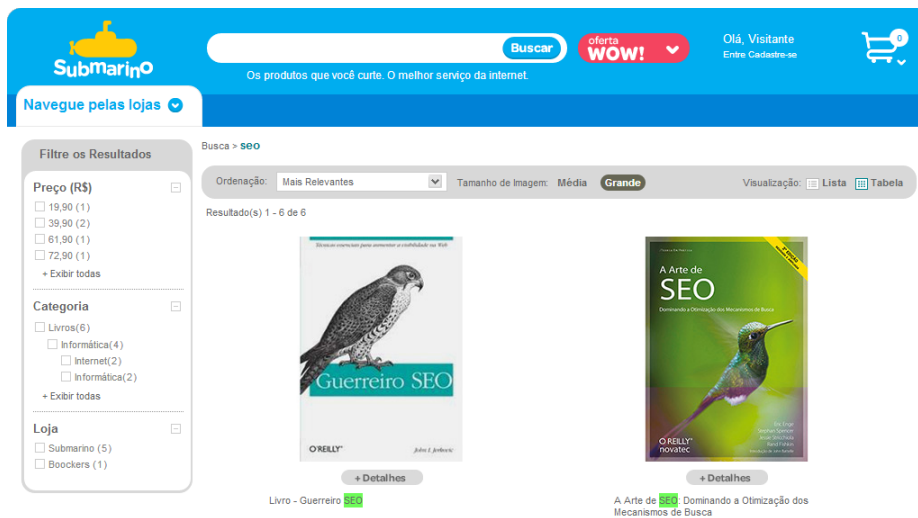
Submarino

Buscar

oferta WOW!

Olá, Visitante
Entre Cadastre-se

0

Os produtos que você curte. O melhor serviço da internet.

Navegue pelas lojas

Filtre os Resultados

Preço (R$)
19,90 (1)
39,90 (2)
61,90 (1)
72,90 (1)
+ Exibir todas

Categoria
Livros(6)
Informática(4)
Internet(2)
Informática(2)
+ Exibir todas

Loja
Submarino (5)
Boockers (1)

Busca > seo

Ordenação: Mais Relevantes
Tamanho de Imagem: Média Grande
Visualização: Lista Tabela

Resultado(s) 1 - 6 de 6

Técnicas essenciais para aumentar a visibilidade na Web
Guerreiro SEO
O'REILLY
John I. Jerkovic

+ Detalhes

Livro - Guerreiro SEO

A Arte de SEO
Dominando a Otimização dos Mecanismos de Busca
Eric Enge
Stephan Spencer
Jessie Stricchiola
Rand Fishkin
O'REILLY
novatec

+ Detalhes

A Arte de SEO: Dominando a Otimização dos Mecanismos de Busca